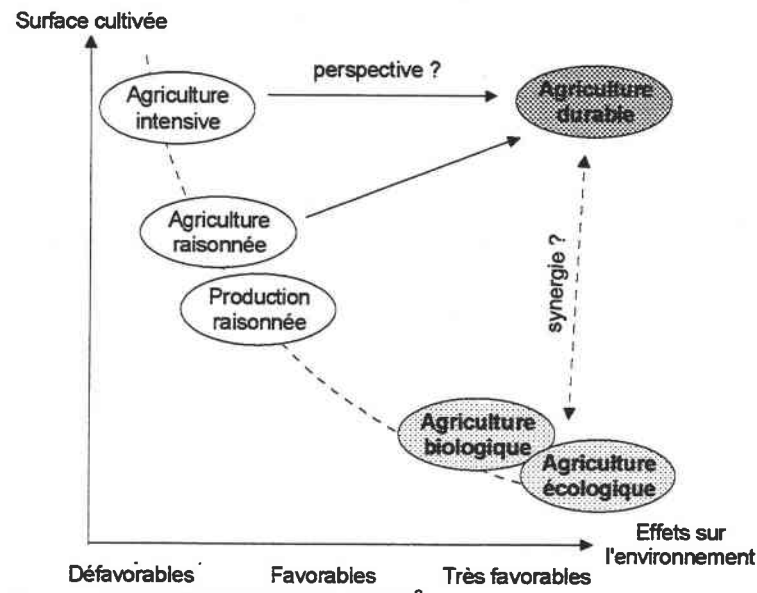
Surface cultivée

perspective ?

Agriculture intensive

Agriculture durable

Agriculture raisonnée

Production raisonnée

synergie ?

Agriculture biologique

Agriculture écologique

Effets sur l'environnement

Défavorables

Favorables

Très favorables